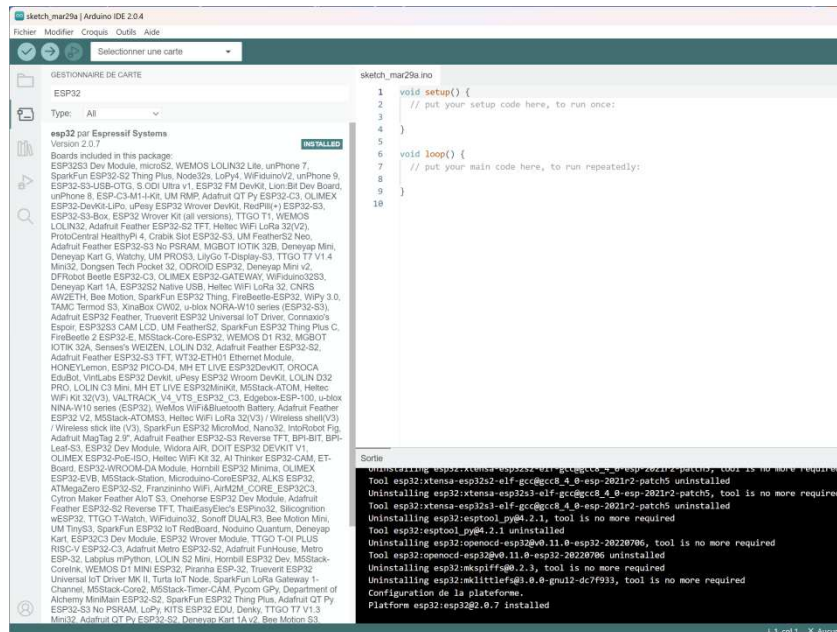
sketch_mar29a | Arduino IDE 2.0.4

Fichier Modifier Croquis Outils Aide

Selectionner une carte

GESTIONNAIRE DE CARTE

ESP32

Type: All

esp32 par Espressif Systems
Version 2.0.7
INSTALLED
Boards included in this package:
ESP32S3 Dev Module, microS2, WEMOS LOLIN32 Lite, unPhone 7, SparkFun ESP32-S2 Thing Plus, Node32s, LoPy4, WiFiduinoV2, unPhone 9, ESP32-S3-USB-OTG, S.ODI Ultra v1, ESP32 FM DevKit, Lion:Bit Dev Board, unPhone 8, ESP-C3-M1-I-Kit, UM RMP, Adafruit QT Py ESP32-C3, OLIMEX ESP32-DevKit-LiPo, uPesy ESP32 Wrover DevKit, RedPill(+) ESP32-S3, ESP32-S3-Box, ESP32 Wrover Kit (all versions), TTGO T1, WEMOS LOLIN32, Adafruit Feather ESP32-S2 TFT, Heltec WiFi LoRa 32(V2), ProtoCentral HealthyPi 4, Crabik Slot ESP32-S3, UM FeatherS2 Neo, Adafruit Feather ESP32-S3 No PSRAM, MGBOT IOTIK 32B, Deneyap Mini, Deneyap Kart G, Watchy, UM PROS3, LilyGo T-Display-S3, TTGO T7 V1.4 Mini32, Dongsen Tech Pocket 32, ODROID ESP32, Deneyap Mini v2, DFRobot Beetle ESP32-C3, OLIMEX ESP32-GATEWAY, WiFiduino32S3, Deneyap Kart 1A, ESP32S2 Native USB, Heltec WiFi LoRa 32, CNRS AW2ETH, Bee Motion, SparkFun ESP32 Thing, FireBeetle-ESP32, WiPy 3.0, TAMC Termod S3, XinaBox CW02, u-blox NORA-W10 series (ESP32-S3), Adafruit ESP32 Feather, Trueverit ESP32 Universal IoT Driver, Connaxio's Espoir, ESP32S3 CAM LCD, UM FeatherS2, SparkFun ESP32 Thing Plus C, FireBeetle 2 ESP32-E, M5Stack-Core-ESP32, WEMOS D1 R32, MGBOT IOTIK 32A, Senses's WEIZEN, LOLIN D32, Adafruit Feather ESP32-S2, Adafruit Feather ESP32-S3 TFT, WT32-ETH01 Ethernet Module, HONEYLemon, ESP32 PICO-D4, MH ET LIVE ESP32DevKIT, OROCA EduBot, VintLabs ESP32 Devkit, uPesy ESP32 Wroom DevKit, LOLIN D32 PRO, LOLIN C3 Mini, MH ET LIVE ESP32MiniKit, M5Stack-ATOM, Heltec WiFi Kit 32(V3), VALTRACK_V4_VTS_ESP32_C3, Edgebox-ESP-100, u-blox NINA-W10 series (ESP32), WeMos WiFi&Bluetooth Battery, Adafruit Feather ESP32 V2, M5Stack-ATOMS3, Heltec WiFi LoRa 32(V3) / Wireless shell(V3) / Wireless stick lite (V3), SparkFun ESP32 MicroMod, Nano32, IntoRobot Fig, Adafruit MagTag 2.9", Adafruit Feather ESP32-S3 Reverse TFT, BPI-BIT, BPI-Leaf-S3, ESP32 Dev Module, Widora AIR, DOIT ESP32 DEVKIT V1, OLIMEX ESP32-PoE-ISO, Heltec WiFi Kit 32, AI Thinker ESP32-CAM, ET-Board, ESP32-WROOM-DA Module, Hornbill ESP32 Minima, OLIMEX ESP32-EVB, M5Stack-Station, Microduino-CoreESP32, ALKS ESP32, ATMegaZero ESP32-S2, Franzininho WiFi MSC, AirM2M_CORE_ESP32C3, Cytron Maker Feather AIoT S3, Onehorse ESP32 Dev Module, Adafruit Feather ESP32-S2 Reverse TFT, ThaiEasyElec's ESPino32, Silicognition wESP32, TTGO T-Watch, WiFiduino32, Sonoff DUALR3, Bee Motion Mini, UM TinyS3, SparkFun ESP32 IoT RedBoard, Noduino Quantum, Deneyap Kart, ESP32C3 Dev Module, ESP32 Wrover Module, TTGO T-OI PLUS RISC-V ESP32-C3, Adafruit Metro ESP32-S2, Adafruit FunHouse, Metro ESP32, Labplus mPython, LOLIN S2 Mini, Hornbill ESP32 Dev, M5Stack-CoreInk, WEMOS D1 MINI ESP32, Piranha ESP-32, Trueverit ESP32 Universal IoT Driver MK II, Turta IoT Node, SparkFun LoRa Gateway 1-Channel, M5Stack-Core2, M5Stack-Timer-CAM, Pycom GPy, Department of Alchemy MiniMain ESP32-S2, SparkFun ESP32 Thing Plus, Adafruit QT Py ESP32-S3 No PSRAM, LoPy, KITS ESP32 EDU, Denky, TTGO T7 V1.3 Mini32, Adafruit QT Py ESP32-S2, Deneyap Kart 1A v2, Bee Motion S3,

sketch_mar29a.ino

1 void setup() {
2   // put your setup code here, to run once:
3
4 }
5
6 void loop() {
7   // put your main code here, to run repeatedly:
8
9 }
10

Sortie
Tool esp32:xtensa-esp32s2-elf-gcc@gcc8_4_0-esp-2021r2-patch5 uninstalled
Uninstalling esp32:xtensa-esp32s3-elf-gcc@gcc8_4_0-esp-2021r2-patch5, tool is no more required
Tool esp32:xtensa-esp32s3-elf-gcc@gcc8_4_0-esp-2021r2-patch5 uninstalled
Uninstalling esp32:esptool_py@4.2.1, tool is no more required
Tool esp32:esptool_py@4.2.1 uninstalled
Uninstalling esp32:openocd-esp32@v0.11.0-esp32-20220706, tool is no more required
Tool esp32:openocd-esp32@v0.11.0-esp32-20220706 uninstalled
Uninstalling esp32:mkspiffs@0.2.3, tool is no more required
Uninstalling esp32:mklittlefs@3.0.0-gnu12-dc7f933, tool is no more required
Configuration de la plateforme.
Platform esp32:esp32@2.0.7 installed

L 1, col 1